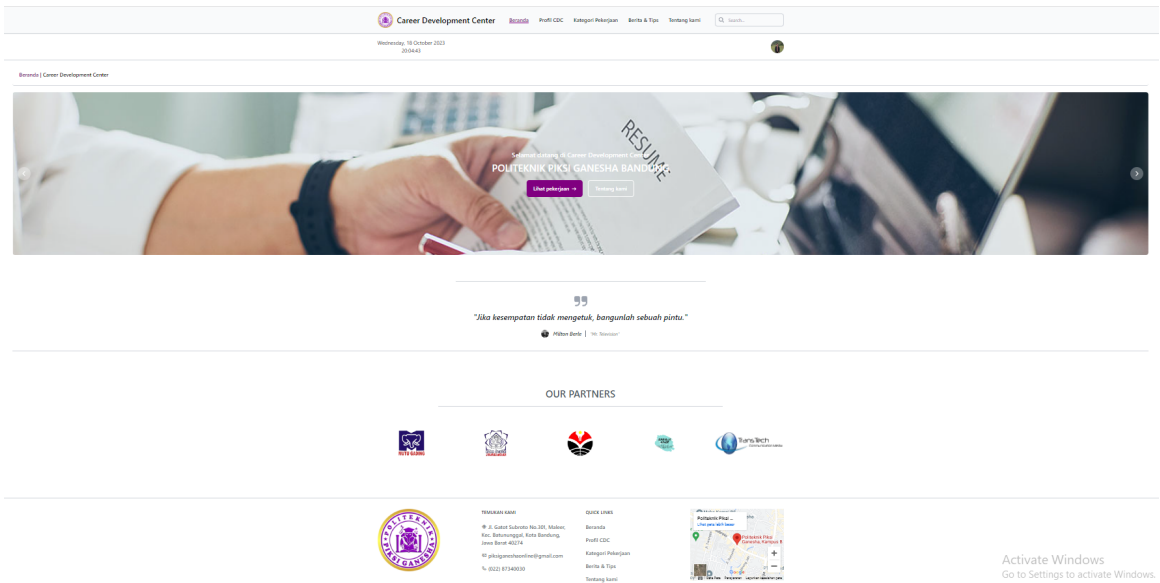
Career Development Center Beranda Profil CDC Kategori Pekerjaan Berita & Tips Tentang kami Search...

Wednesday, 18 October 2023
20:04:43

Beranda | Career Development Center

RESUME

Selamat datang di Career Development Center
POLITEKNIK PIKSI GANESHA BANDUNG

Lihat pekerjaan → Tentang kami

"Jika kesempatan tidak mengetuk, bangunlah sebuah pintu."

Milton Berle | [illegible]

OUR PARTNERS

MUTU GADING

Trans Tech

POLITEKNIK PIKSI GANESHA

TEMUKAN KAMI

Jl. Gatot Subroto No.301, Maleer, Kec. Batununggal, Kota Bandung, Jawa Barat 40274

piksiganeshaonline@gmail.com

(022) 87340030

QUICK LINKS

Beranda

Profil CDC

Kategori Pekerjaan

Berita & Tips

Tentang kami

Politeknik Piksi ...
Lihat peta lebih besar

Politeknik Piksi Ganesha, Kampus II

Activate Windows
Go to Settings to activate Windows.